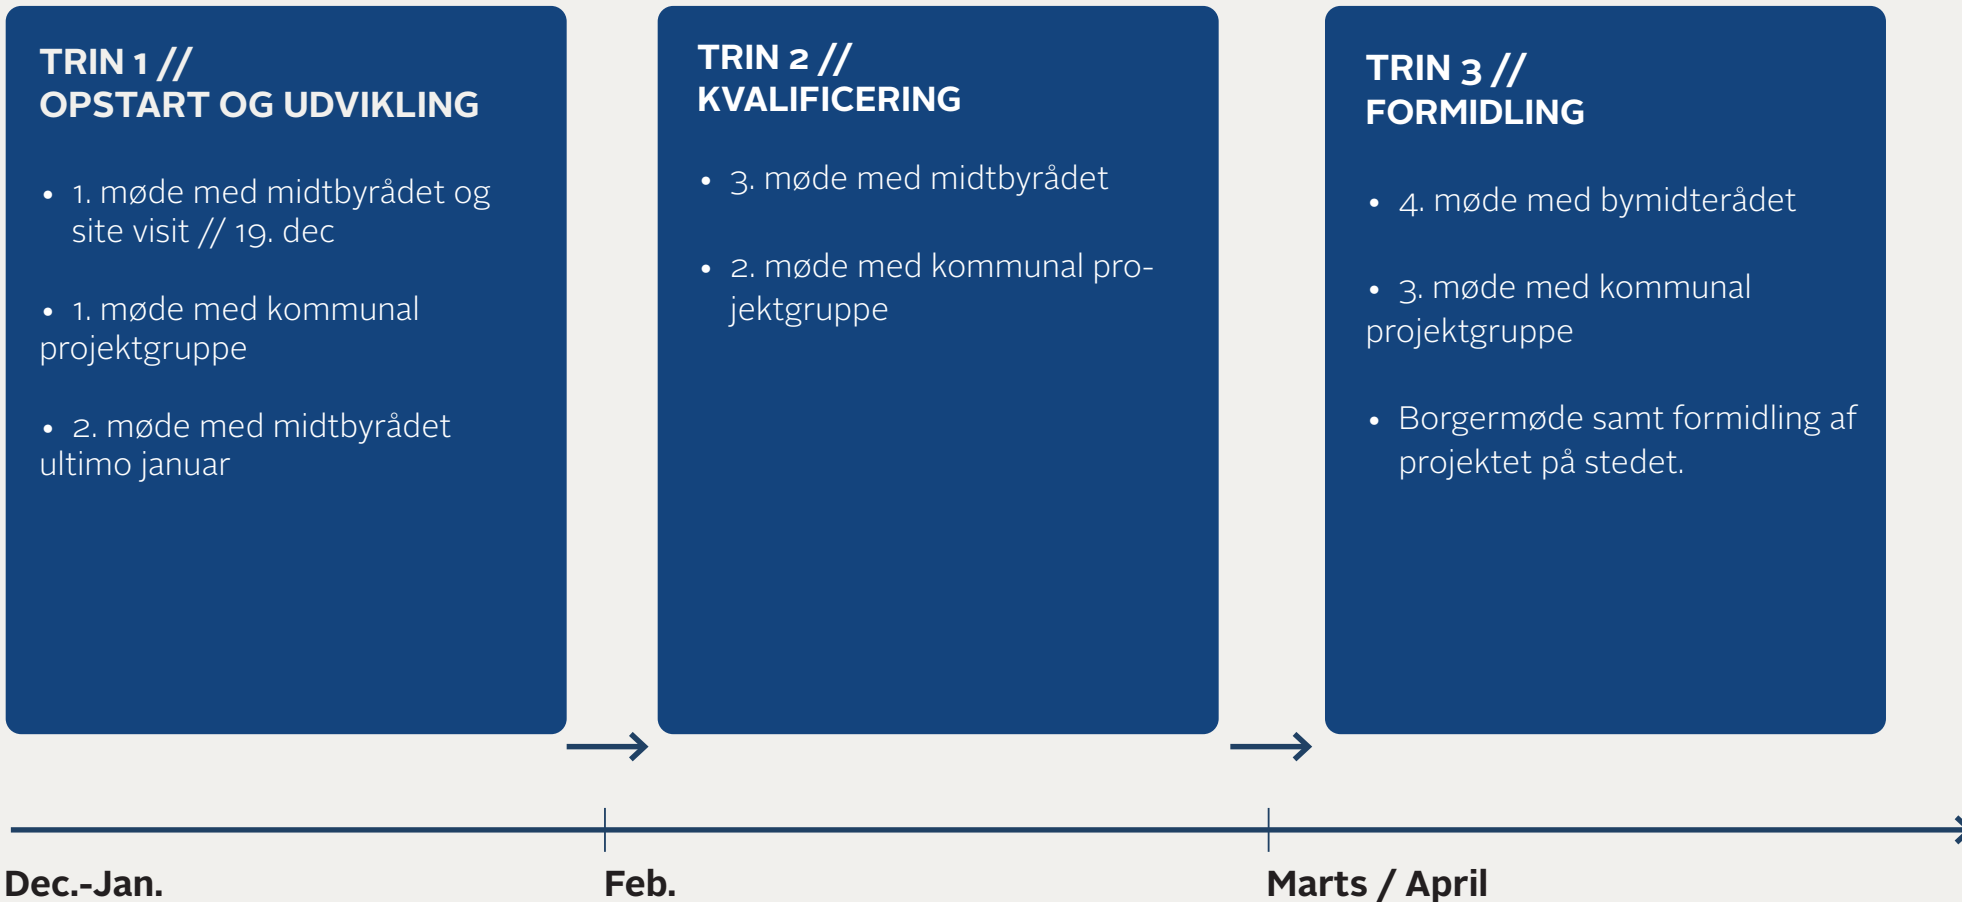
TRIN 1 //
OPSTART OG UDVIKLING

- 1. møde med midtbyrådet og site visit // 19. dec
- 1. møde med kommunal projektgruppe
- 2. møde med midtbyrådet ultimo januar

TRIN 2 //
KVALIFICERING

- 3. møde med midtbyrådet
- 2. møde med kommunal projektgruppe

TRIN 3 //
FORMIDLING

- 4. møde med bymidterådet
- 3. møde med kommunal projektgruppe
- Borgermøde samt formidling af projektet på stedet.

Dec.-Jan.

Feb.

Marts / April